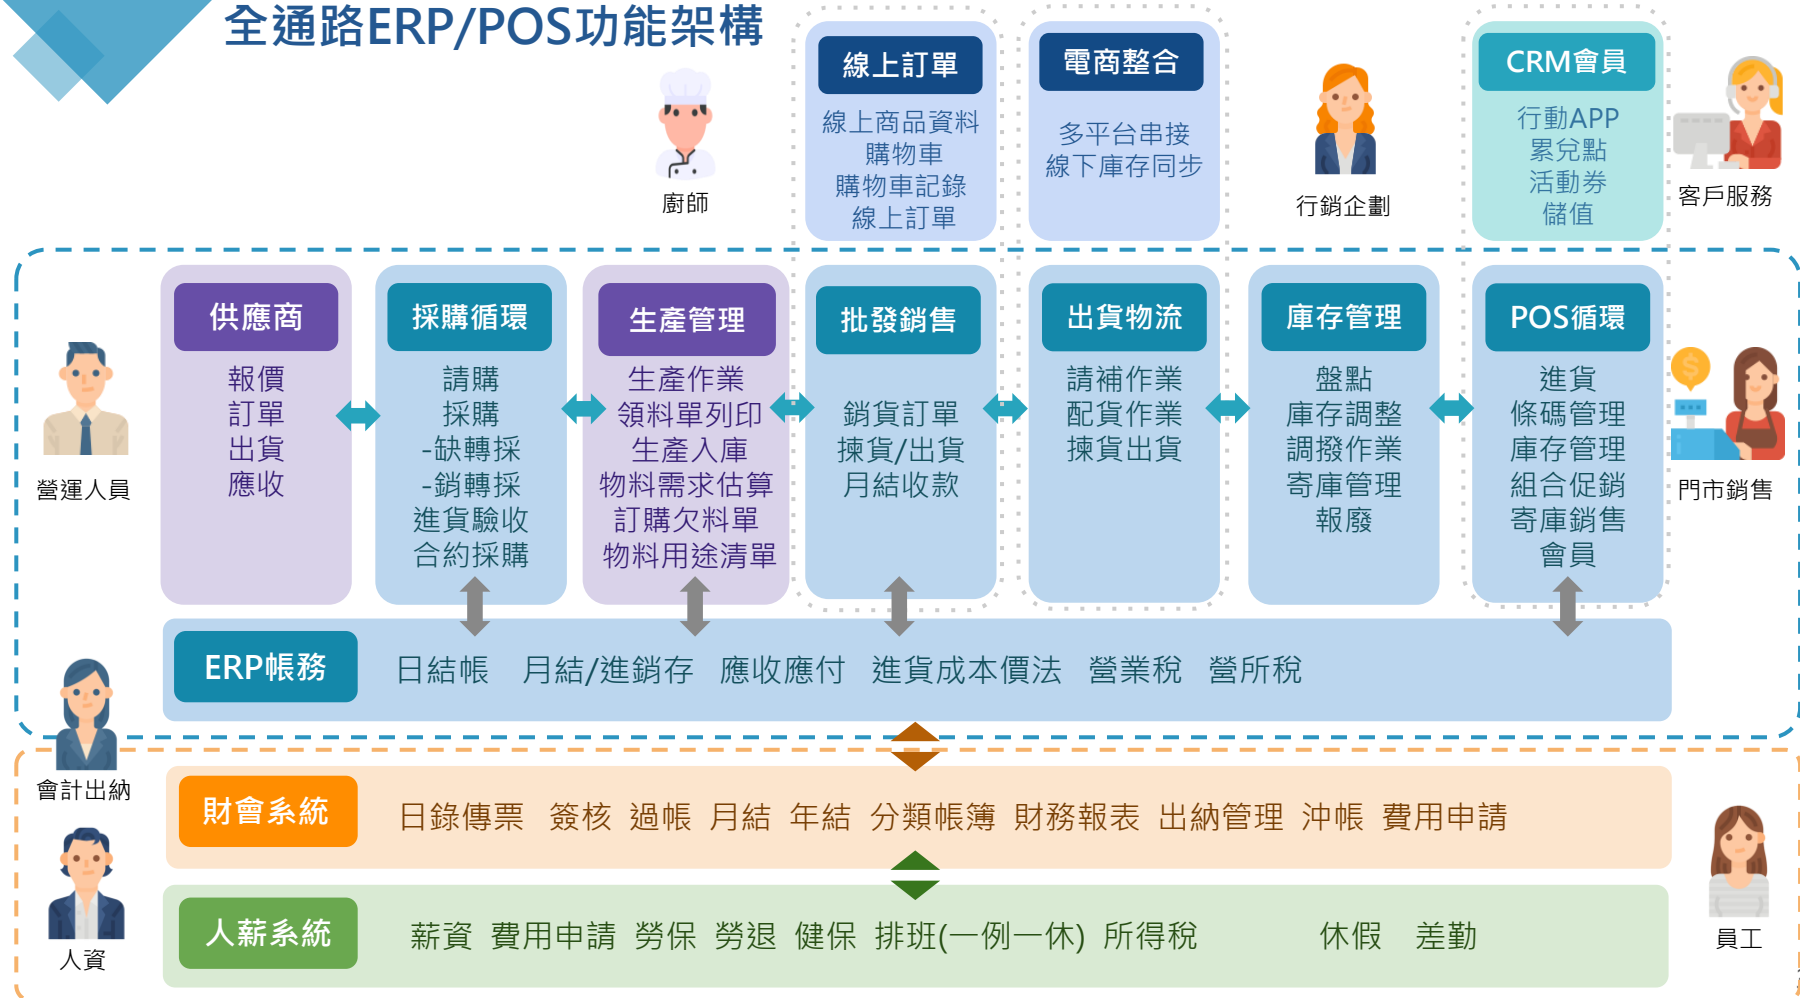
全通路ERP/POS功能架構

廚師

線上訂單
線上商品資料
購物車
購物車記錄
線上訂單

電商整合
多平台串接
線下庫存同步

行銷企劃

CRM會員
行動APP
累兌點
活動券
儲值

客戶服務

營運人員

供應商
報價
訂單
出貨
應收

採購循環
請購
採購
-缺轉採
-銷轉採
進貨驗收
合約採購

生產管理
生產作業
領料單列印
生產入庫
物料需求估算
訂購欠料單
物料用途清單

批發銷售
銷貨訂單
揀貨/出貨
月結收款

出貨物流
請補作業
配貨作業
揀貨出貨

庫存管理
盤點
庫存調整
調撥作業
寄庫管理
報廢

POS循環
進貨
條碼管理
庫存管理
組合促銷
寄庫銷售
會員

門市銷售

ERP帳務 日結帳 月結/進銷存 應收應付 進貨成本價法 營業稅 營所稅

會計出納

財會系統 日錄傳票 簽核 過帳 月結 年結 分類帳簿 財務報表 出納管理 沖帳 費用申請

人資

人薪系統 薪資 費用申請 勞保 勞退 健保 排班(一例一休) 所得稅 休假 差勤

員工